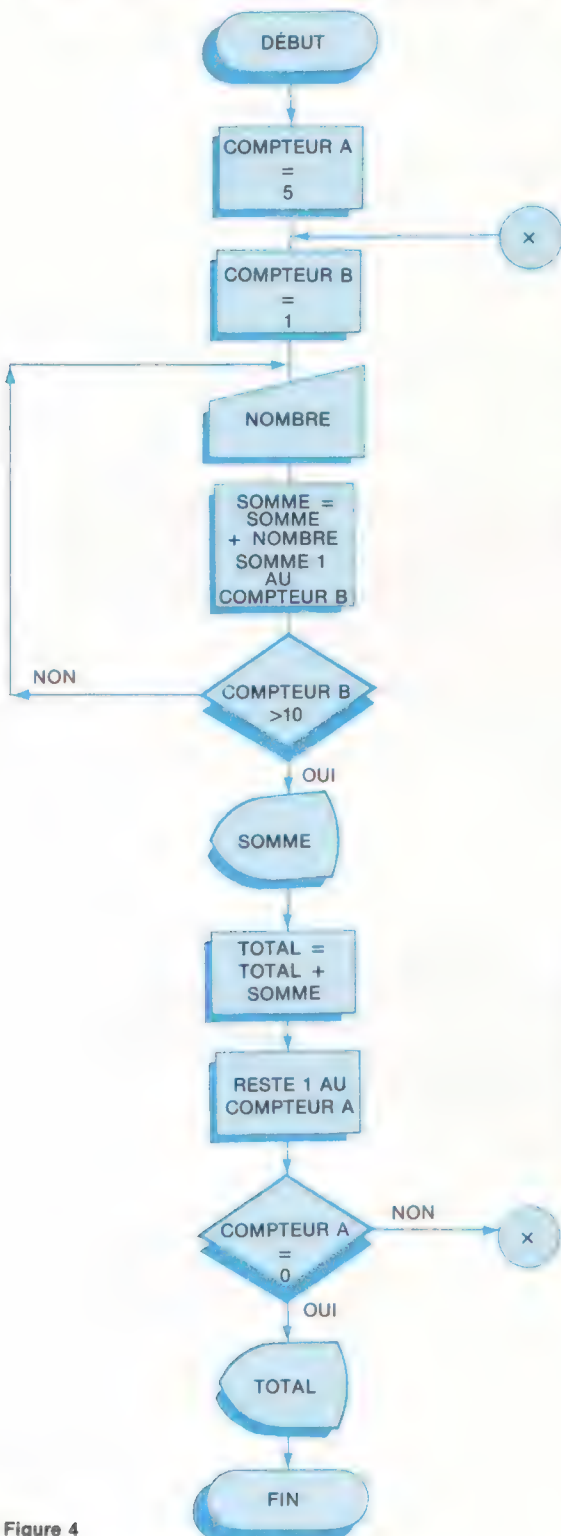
DÉBUT

COMPTEUR A = 5

×

COMPTEUR B = 1

NOMBRE

SOMME = SOMME + NOMBRE SOMME 1 AU COMPTEUR B

NON

COMPTEUR B >10

OUI

SOMME

TOTAL = TOTAL + SOMME

RESTE 1 AU COMPTEUR A

COMPTEUR A = 0

NON

×

OUI

TOTAL

FIN

Figure 4